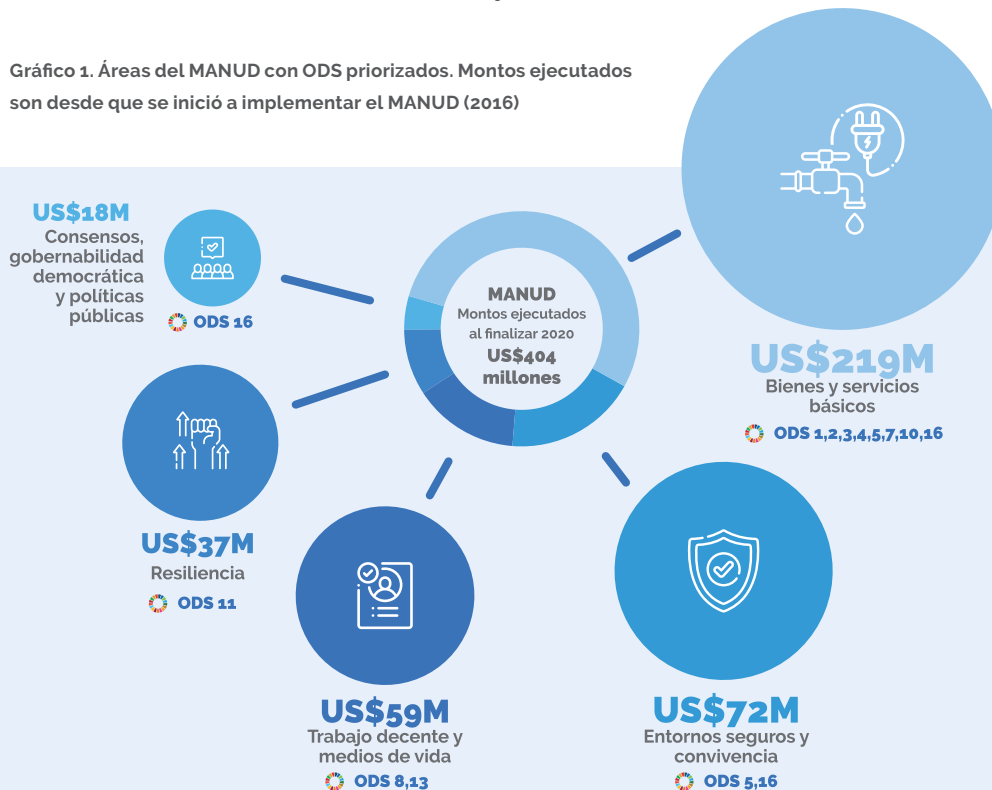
Gráfico 1. Áreas del MANUD con ODS priorizados. Montos ejecutados son desde que se inició a implementar el MANUD (2016)

US$18M
Consensos, gobernabilidad democrática y políticas públicas
ODS 16

MANUD
Montos ejecutados al finalizar 2020
US$404 millones

US$219M
Bienes y servicios básicos
ODS 1,2,3,4,5,7,10,16

US$37M
Resiliencia
ODS 11

US$59M
Trabajo decente y medios de vida
ODS 8,13

US$72M
Entornos seguros y convivencia
ODS 5,16